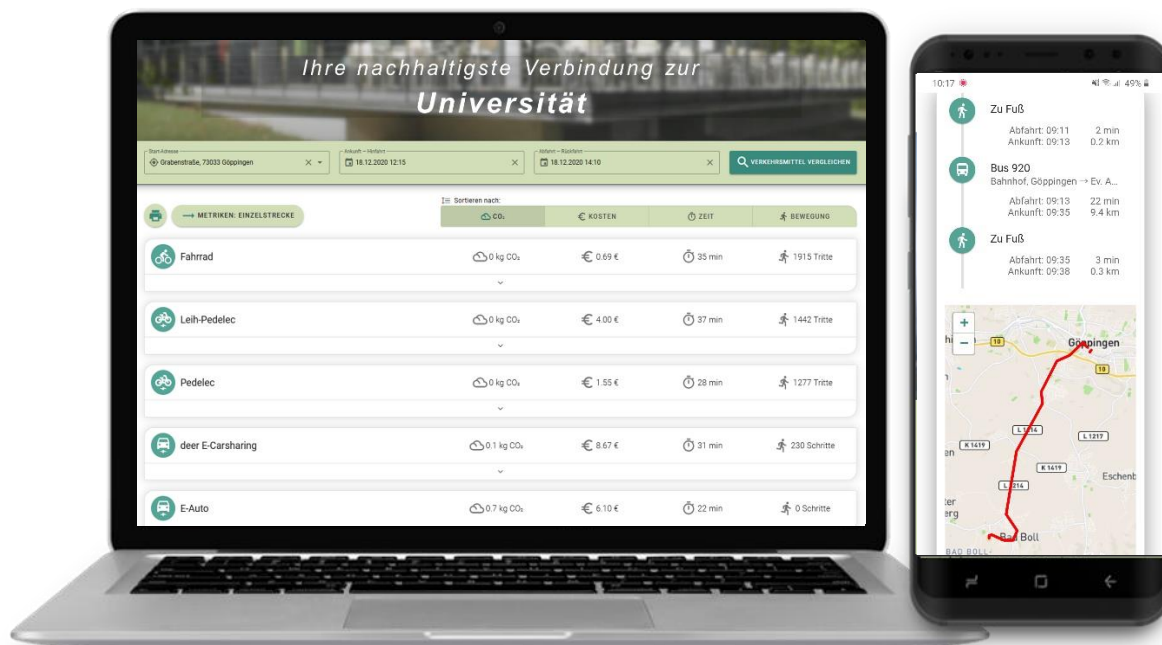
Ihre nachhaltigste Verbindung zur

Universität

Start-Adresse
Grabenstraße, 73033 Göppingen

Ankunft – Hinfahrt
18.12.2020 12:15

Abfahrt – Rückfahrt
18.12.2020 14:10

VERKEHRSMITTEL VERGLEICHEN

METRIKEN: EINZELSTRECKE

Sortieren nach:

| | $CO_2$ | KOSTEN | ZEIT | BEWEGUNG |
|---|---|---|---|---|
| Fahrrad | 0 kg $CO_2$ | 0.69 € | 35 min | 1915 Tritte |
| Leih-Pedelec | 0 kg $CO_2$ | 4.00 € | 37 min | 1442 Tritte |
| Pedelec | 0 kg $CO_2$ | 1.55 € | 28 min | 1277 Tritte |
| deer E-Carsharing | 0.1 kg $CO_2$ | 8.67 € | 31 min | 230 Schritte |
| E-Auto | 0.7 kg $CO_2$ | 6.10 € | 22 min | 0 Schritte |

10:17 49%

Zu Fuß
Abfahrt: 09:11 2 min
Ankunft: 09:13 0.2 km

Bus 920
Bahnhof, Göppingen → Ev. A...
Abfahrt: 09:13 22 min
Ankunft: 09:35 9.4 km

Zu Fuß
Abfahrt: 09:35 3 min
Ankunft: 09:38 0.3 km

+
−
10
Göppingen
10
L 1214
L 1217
K 1419
K 1419
L 1214
Eschenb
Bad Boll
BAD BOLL